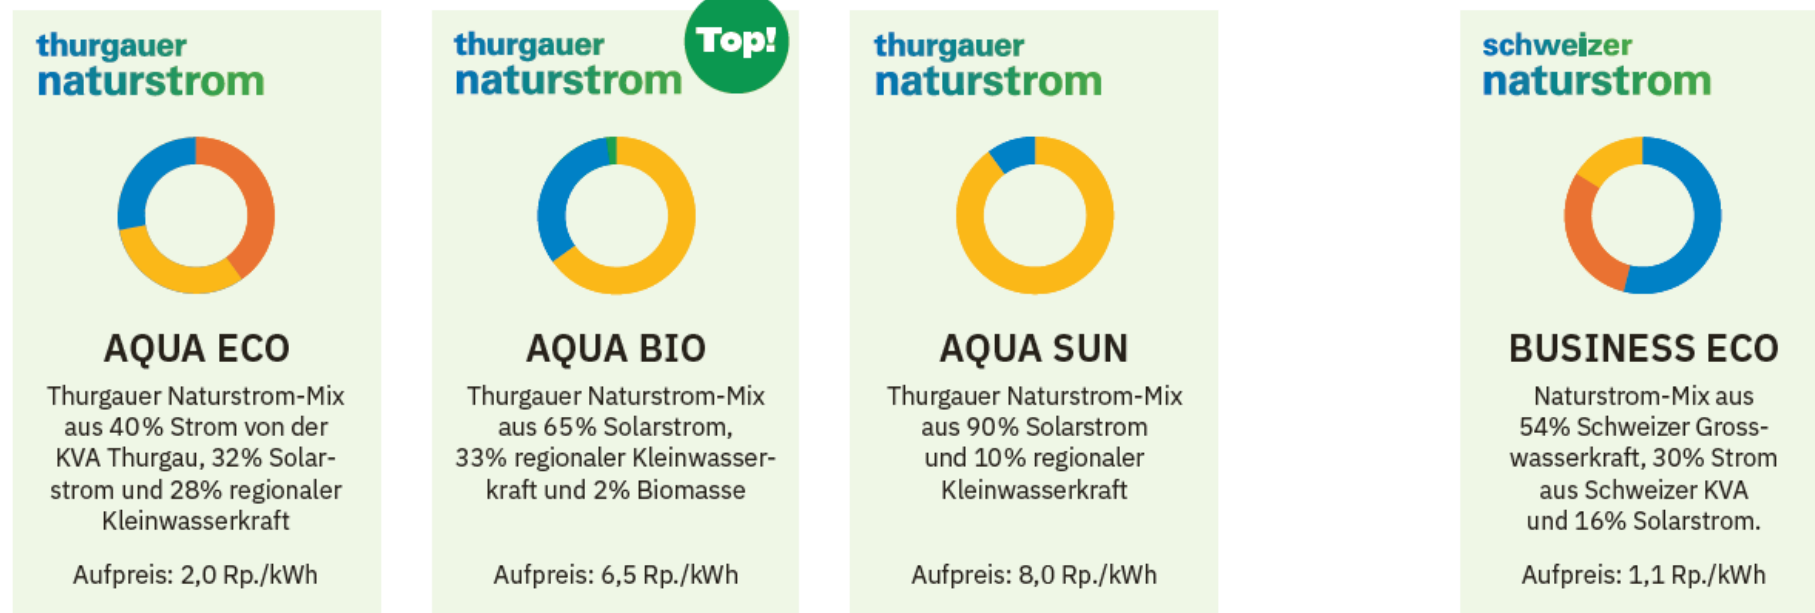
thurgauer naturstrom

AQUA ECO

Thurgauer Naturstrom-Mix aus 40% Strom von der KVA Thurgau, 32% Solarstrom und 28% regionaler Kleinwasserkraft

Aufpreis: 2,0 Rp./kWh

thurgauer naturstrom

Top!

AQUA BIO

Thurgauer Naturstrom-Mix aus 65% Solarstrom, 33% regionaler Kleinwasserkraft und 2% Biomasse

Aufpreis: 6,5 Rp./kWh

thurgauer naturstrom

AQUA SUN

Thurgauer Naturstrom-Mix aus 90% Solarstrom und 10% regionaler Kleinwasserkraft

Aufpreis: 8,0 Rp./kWh

schweizer naturstrom

BUSINESS ECO

Naturstrom-Mix aus 54% Schweizer Grosswasserkraft, 30% Strom aus Schweizer KVA und 16% Solarstrom.

Aufpreis: 1,1 Rp./kWh